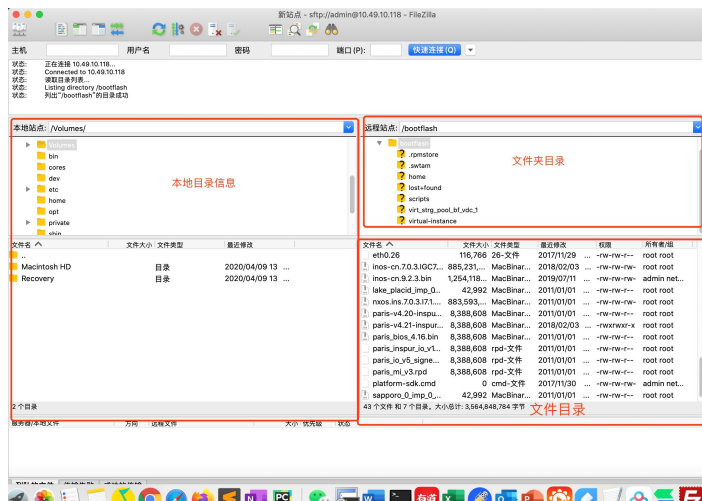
新站点 - sftp://admin@10.49.10.118 - FileZilla

主机 用户名 密码 端口 (P): 快速连接 (Q)

状态: 正在连接 10.49.10.118...
状态: Connected to 10.49.10.118
状态: 读取目录列表...
状态: Listing directory /bootflash
状态: 列出"/bootflash"的目录成功

本地站点: /Volumes/

Volumes
bin
cores
dev
etc
home
opt
private
sbin

本地目录信息

远程站点: /bootflash

bootflash
.rpmstore
.swtam
home
lost+found
scripts
virt_strg_pool_bf_vdc_1
virtual-instance

文件夹目录

| 文件名 | 文件大小 | 文件类型 | 最近修改 |
|---|---|---|---|
| .. | | | |
| Macintosh HD | | 目录 | 2020/04/09 13 ... |
| Recovery | | 目录 | 2020/04/09 13 ... |

2 个目录

| 文件名 | 文件大小 | 文件类型 | 最近修改 | 权限 | 所有者/组 |
|---|---|---|---|---|---|
| eth0.26 | 116,766 | 26-文件 | 2017/11/29 ... | -rw-rw-r-- | root root |
| inos-cn.7.0.3.IGC7... | 885,231,... | MacBinar... | 2018/02/03 ... | -rw-rw-rw- | root root |
| inos-cn.9.2.3.bin | 1,254,118... | MacBinar... | 2019/07/11 ... | -rw-rw-rw- | admin net... |
| lake_placid_imp_0... | 42,992 | MacBinar... | 2011/01/01 ... | -rw-rw-r-- | root root |
| nxos.ins.7.0.3.I7.1.... | 883,593,... | MacBinar... | 2011/01/01 ... | -rw-rw-rw- | root root |
| paris-v4.20-inspu... | 8,388,608 | MacBinar... | 2011/01/01 ... | -rw-rw-r-- | root root |
| paris-v4.21-inspur... | 8,388,608 | MacBinar... | 2018/02/03 ... | -rwxrwxr-x | root root |
| paris_bios_4.16.bin | 8,388,608 | MacBinar... | 2011/01/01 ... | -rw-rw-r-- | root root |
| paris_inspur_io_v1... | 8,388,608 | rpd-文件 | 2011/01/01 ... | -rw-rw-r-- | root root |
| paris_io_v5_signe... | 8,388,608 | rpd-文件 | 2011/01/01 ... | -rw-rw-r-- | root root |
| paris_mi_v3.rpd | 8,388,608 | rpd-文件 | 2011/01/01 ... | -rw-rw-r-- | root root |
| platform-sdk.cmd | 0 | cmd-文件 | 2017/11/30 ... | -rw-rw-rw- | admin net... |
| sapporo_0_imp_0_... | 42,992 | MacBinar... | 2011/01/01 ... | -rw-rw-r-- | root root |

43 个文件 和 7 个目录。大小总计: 3,564,848,784 字节

文件目录

服务器/本地文件 方向 远程文件 大小 优先级 状态